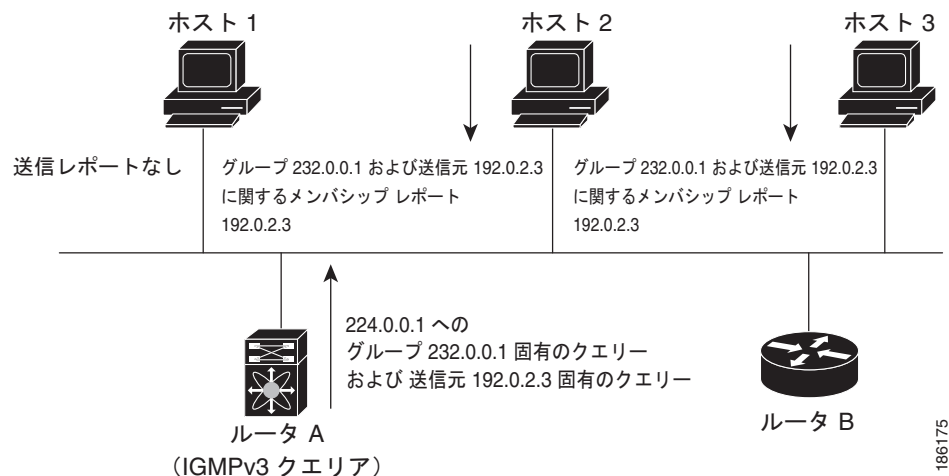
ホスト 1

ホスト 2

ホスト 3

送信レポートなし

グループ 232.0.0.1 および送信元 192.0.2.3 に関するメンバシップ レポート 192.0.2.3

グループ 232.0.0.1 および送信元 192.0.2.3 に関するメンバシップ レポート 192.0.2.3

224.0.0.1 への
グループ 232.0.0.1 固有のクエリー
および 送信元 192.0.2.3 固有のクエリー

ルータ A
（IGMPv3 クエリア）

ルータ B

186175